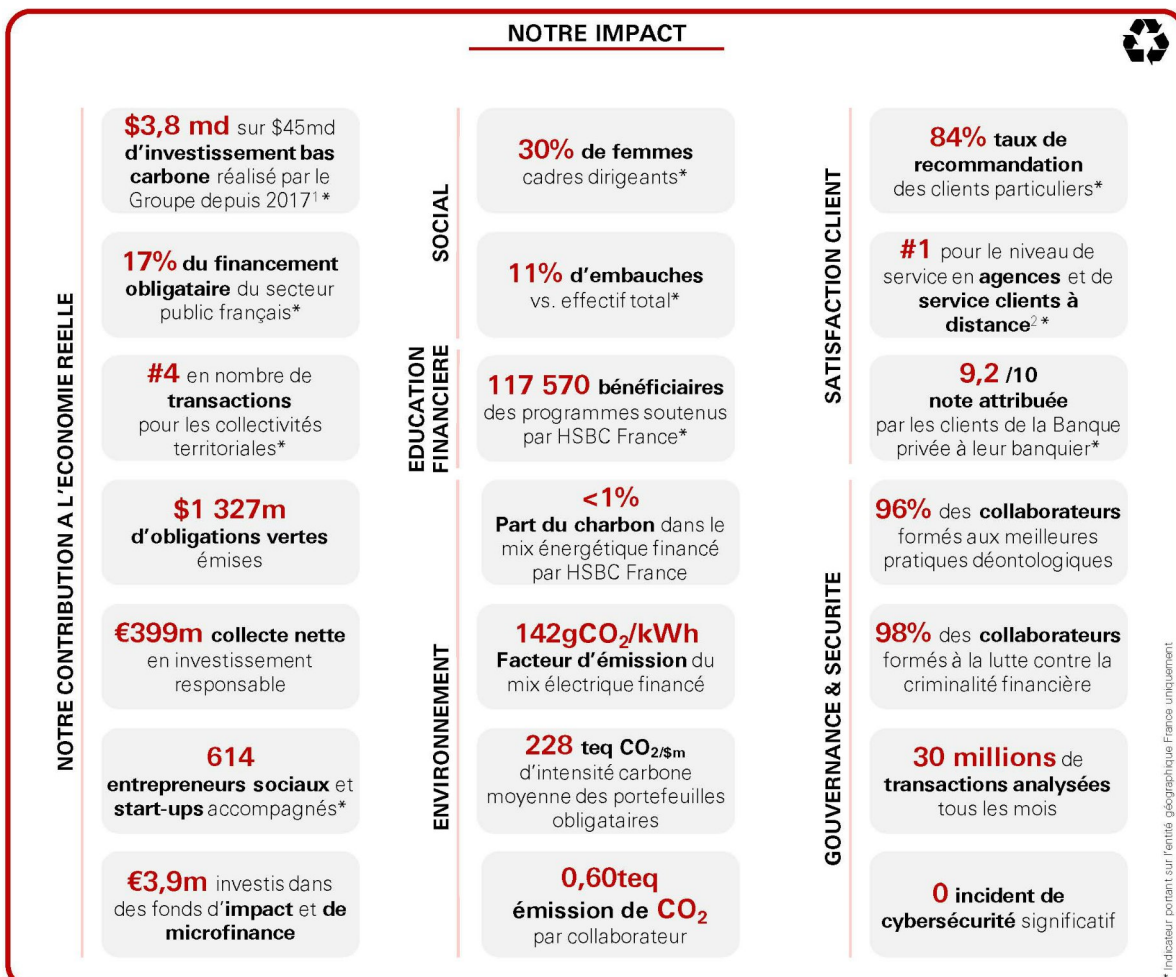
NOTRE IMPACT

NOTRE CONTRIBUTION A L'ECONOMIE REELLE

$3,8 md sur $45md d'investissement bas carbone réalisé par le Groupe depuis 2017¹ *

17% du financement obligataire du secteur public français*

#4 en nombre de transactions pour les collectivités territoriales*

$1 327m d'obligations vertes émises

€399m collecte nette en investissement responsable

614 entrepreneurs sociaux et start-ups accompagnés*

€3,9m investis dans des fonds d'impact et de microfinance

SOCIAL

30% de femmes cadres dirigeants*

11% d'embauches vs. effectif total*

EDUCATION FINANCIERE

117 570 bénéficiaires des programmes soutenus par HSBC France*

ENVIRONNEMENT

<1% Part du charbon dans le mix énergétique financé par HSBC France

142g$CO_2$/kWh Facteur d'émission du mix électrique financé

228 teq $CO_{2/\$m}$ d'intensité carbone moyenne des portefeuilles obligataires

0,60teq émission de $CO_2$ par collaborateur

SATISFACTION CLIENT

84% taux de recommandation des clients particuliers*

#1 pour le niveau de service en agences et de service clients à distance² *

9,2 /10 note attribuée par les clients de la Banque privée à leur banquier*

GOUVERNANCE & SECURITE

96% des collaborateurs formés aux meilleures pratiques déontologiques

98% des collaborateurs formés à la lutte contre la criminalité financière

30 millions de transactions analysées tous les mois

0 incident de cybersécurité significatif

* Indicateur portant sur l'entité géographique France uniquement